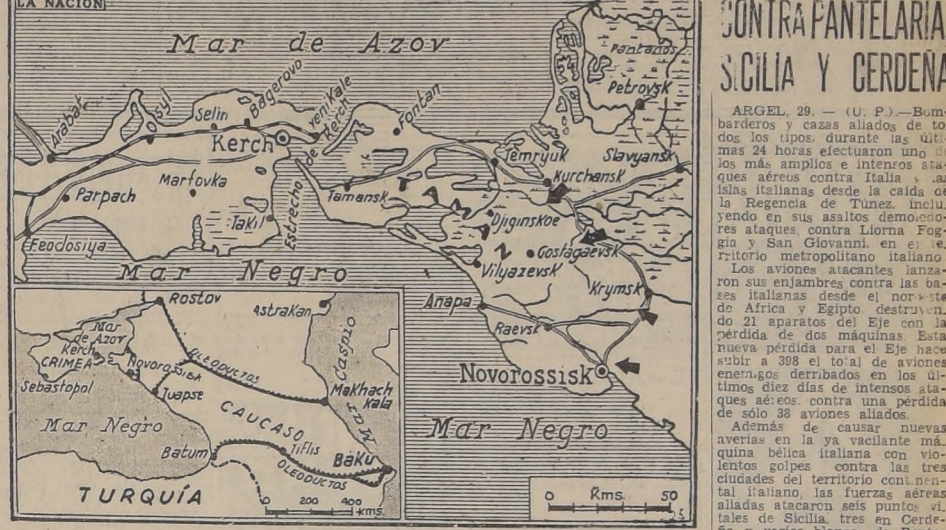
LA NACION

Mar de Azov
Arabat
Selin
Bagerovo
Yeni Kale
Fontan
Pantados
Petrovsk
Kerch
Estrecho de Kerch
Temryuk
Slavyansk
Parpach
Marfovka
Kurchansk
Takil
Tamansk
TAMAN
Djiginskoe
Gostagaevsk
Feodosiya
Mar Negro
Vilyazevsk
Krymsk
Rostov
Astrakan
Mar de Azov
Kerch
CRIMEA
Novorossiisk
OLEODUCTOS
Caspio
Sebastopol
Tuapse
CAUCASO
Makhach Kala
Mar Negro
Tiflis
Batum
Baku
OLEODUCTOS
TURQUÍA
200 400 kms.
Anapa
Raevsk
Novorossisk
Mar Negro
0 Kms. 50

CONTRA PANTELARIA, SICILIA Y CERDEÑA

ARGEL, 29. — (U. P.).—Bombarderos y cazas aliados de todos los tipos, durante las últimas 24 horas efectuaron uno de los más amplios e intensos ataques aéreos contra Italia y las islas italianas desde la caída de la Regencia de Túnez, incluyendo en sus asaltos demoledores ataques contra Liorna Foggia y San Giovanni, en el territorio metropolitano italiano.
Los aviones atacantes lanzaron sus enjambres contra las bases italianas desde el noroeste de África y Egipto, destruyendo 21 aparatos del Eje con la pérdida de dos máquinas. Esta nueva pérdida para el Eje hace subir a 398 el total de aviones enemigos derribados en los últimos diez días de intensos ataques aéreos, contra una pérdida de sólo 38 aviones aliados.
Además de causar nuevas averías en la ya vacilante máquina bélica italiana con violentos golpes contra las tres ciudades del territorio continental italiano, las fuerzas aéreas aliadas atacaron seis puntos vitales de Sicilia, tres en Cerdeña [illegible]